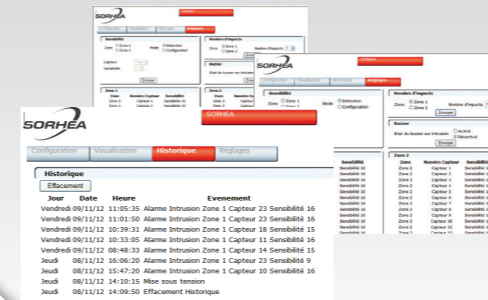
SORHEA

Configuration Visualisation Historique Réglages

Historique

Effacement

| Jour | Date | Heure | Evenement |
|---|---|---|---|
| Vendredi | 09/11/12 | 11:05:35 | Alarme Intrusion Zone 1 Capteur 23 Sensibilité 16 |
| Vendredi | 09/11/12 | 11:01:50 | Alarme Intrusion Zone 1 Capteur 23 Sensibilité 16 |
| Vendredi | 09/11/12 | 10:39:31 | Alarme Intrusion Zone 1 Capteur 18 Sensibilité 15 |
| Vendredi | 09/11/12 | 10:33:05 | Alarme Intrusion Zone 1 Capteur 11 Sensibilité 16 |
| Vendredi | 09/11/12 | 08:48:33 | Alarme Intrusion Zone 1 Capteur 14 Sensibilité 15 |
| Jeudi | 08/11/12 | 16:06:20 | Alarme Intrusion Zone 1 Capteur 23 Sensibilité 9 |
| Jeudi | 08/11/12 | 15:47:20 | Alarme Intrusion Zone 1 Capteur 10 Sensibilité 16 |
| Jeudi | 08/11/12 | 14:10:15 | Mise sous tension | |
| Jeudi | 08/11/12 | 14:09:50 | Effacement Historique | |

SORHEA

Sensibilité
Zone ○ Zone 1 ○ Zone 2
Mode ○ Sélection ○ Configuration
Capteur
Sensibilité
Envoyer

Nombre d'aspects
Zone ○ Zone 1 ○ Zone 2
Nombre d'aspects

Buzzer
Etat du buzzer sur intrusion ○ Activé ○ Désactivé
Envoyer

Zone 1
Zone Numéro Capteur Sensibilité

Zone 2
Zone Numéro Capteur Sensibilité
Zone 2 Capteur 1 Sensibilité 16
Zone 2 Capteur 2 Sensibilité 16
Zone 2 Capteur 3 Sensibilité 16
Zone 2 Capteur 4 Sensibilité 16
Zone 2 Capteur 5 Sensibilité 16
Zone 2 Capteur 6 Sensibilité 16
Zone 2 Capteur 7 Sensibilité 16
Zone 2 Capteur 8 Sensibilité 16
Zone 2 Capteur 9 Sensibilité 16
Zone 2 Capteur 10 Sensibilité 16
Zone 2 Capteur 11 Sensibilité 16